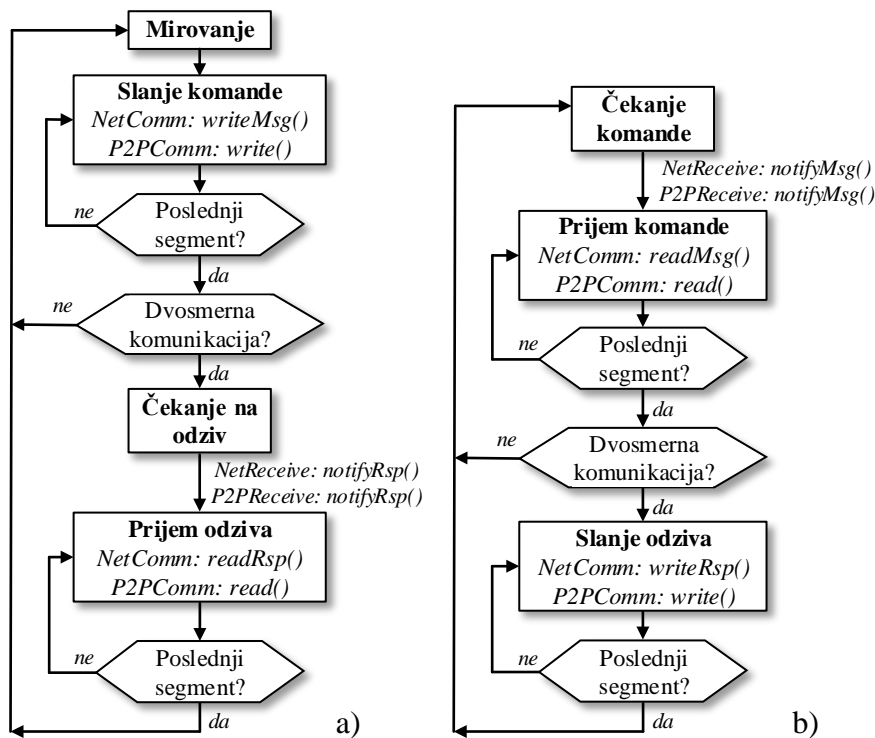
Mirovanje

Slanje komande
NetComm: writeMsg()
P2PComm: write()

ne

Poslednji segment?

da

ne

Dvosmerna komunikacija?

da

Čekanje na odziv

NetReceive: notifyRsp()
P2PReceive: notifyRsp()

Prijem odziva
NetComm: readRsp()
P2PComm: read()

ne

Poslednji segment?

da

a)

Čekanje komande

NetReceive: notifyMsg()
P2PReceive: notifyMsg()

Prijem komande
NetComm: readMsg()
P2PComm: read()

ne

Poslednji segment?

da

ne

Dvosmerna komunikacija?

Slanje odziva
NetComm: writeRsp()
P2PComm: write()

ne

Poslednji segment?

da

b)